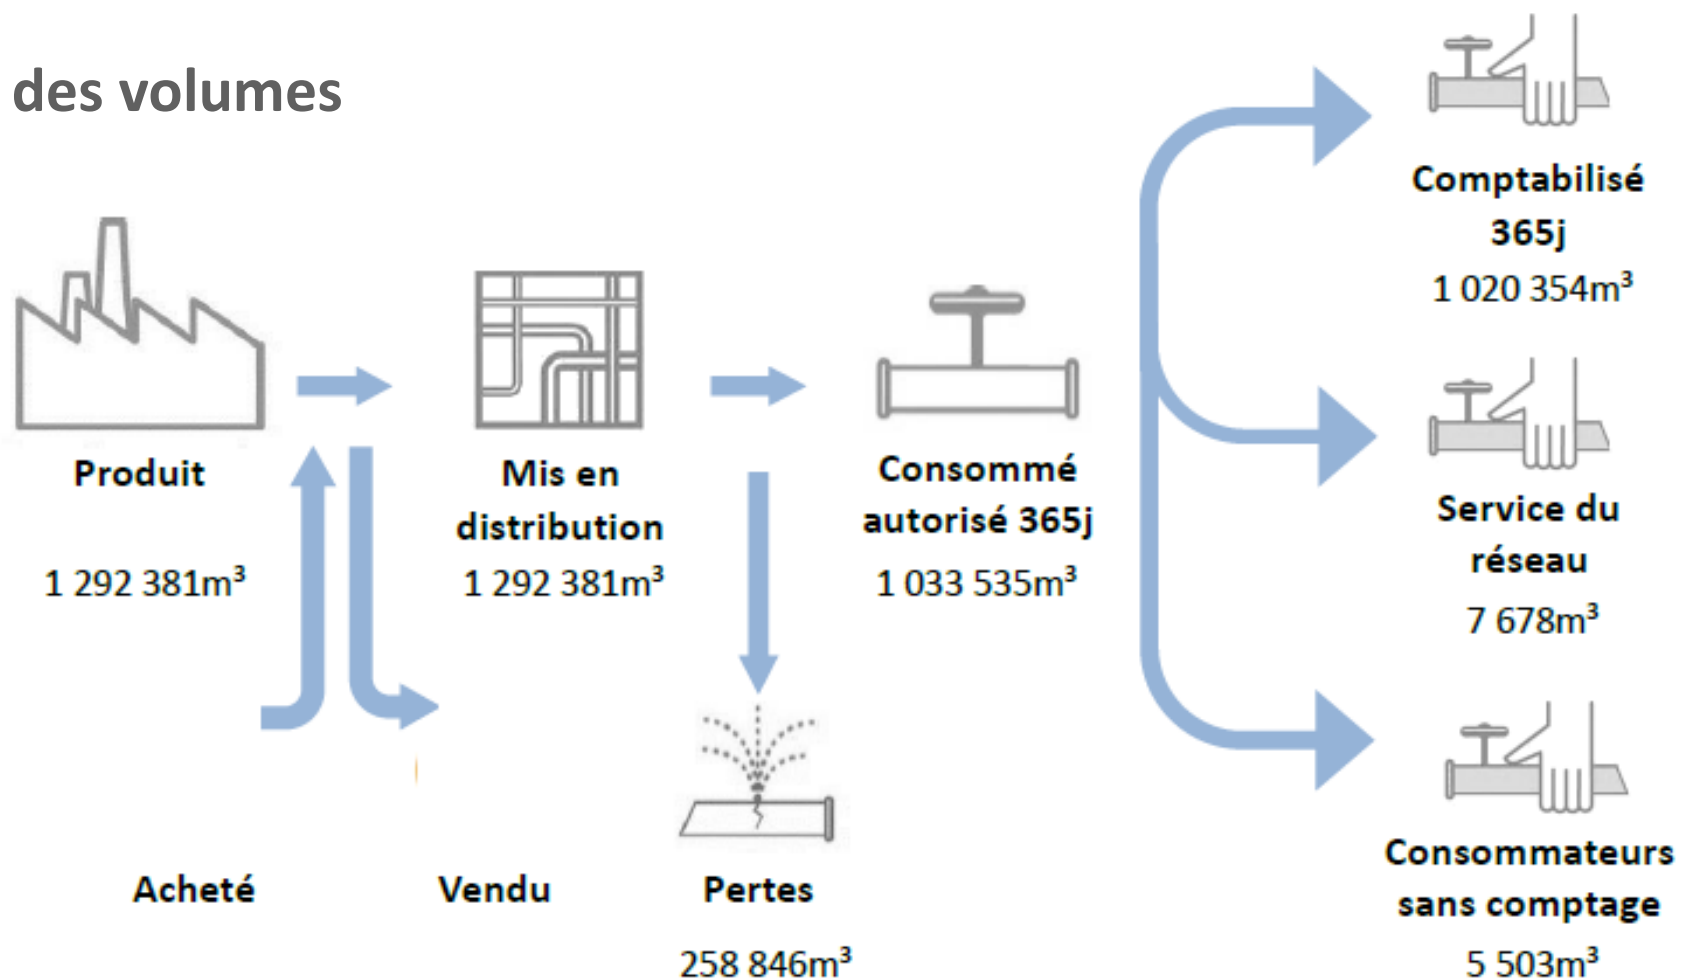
des volumes

Produit

1 292 381m³

Mis en distribution

1 292 381m³

Consommé autorisé 365j

1 033 535m³

Comptabilisé 365j

1 020 354m³

Service du réseau

7 678m³

Consommateurs sans comptage

5 503m³

Acheté

Vendu

Pertes

258 846m³